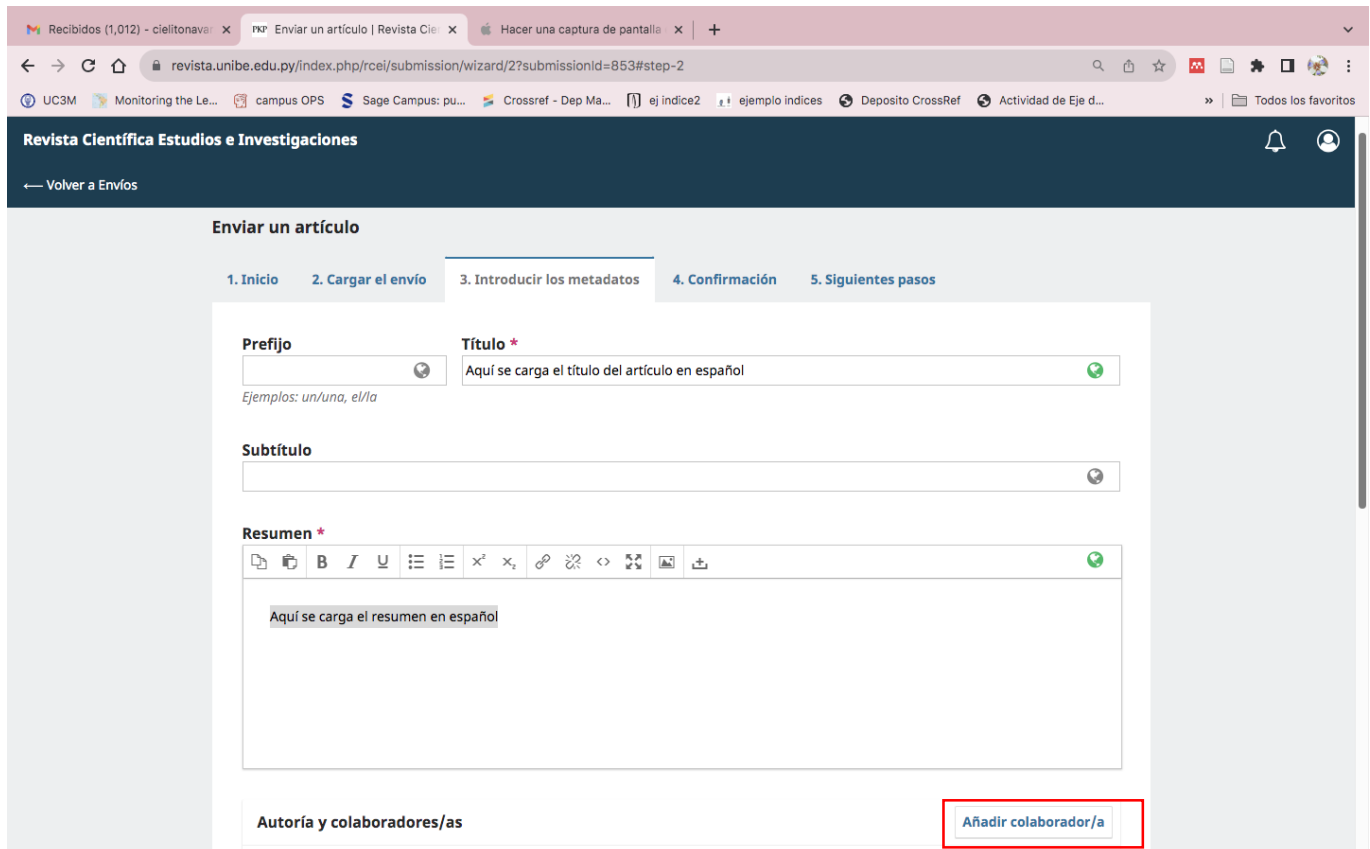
Recibidos (1,012) - cielitonavar ×
PKP Enviar un artículo | Revista Cie ×
Hacer una captura de pantalla ×
+

revista.unibe.edu.py/index.php/rcei/submission/wizard/2?submissionId=853#step-2

UC3M
Monitoring the Le...
campus OPS
Sage Campus: pu...
Crossref - Dep Ma...
ej indice2
ejemplo indices
Deposito CrossRef
Actividad de Eje d...
»
Todos los favoritos

Revista Científica Estudios e Investigaciones

⟵ Volver a Envíos

Enviar un artículo

1. Inicio
2. Cargar el envío
3. Introducir los metadatos
4. Confirmación
5. Siguientes pasos

Prefijo

Ejemplos: un/una, el/la

Título *

Aquí se carga el título del artículo en español

Subtítulo

Resumen *

B I U $x^2$ $x_2$

Aquí se carga el resumen en español

Autoría y colaboradores/as

Añadir colaborador/a